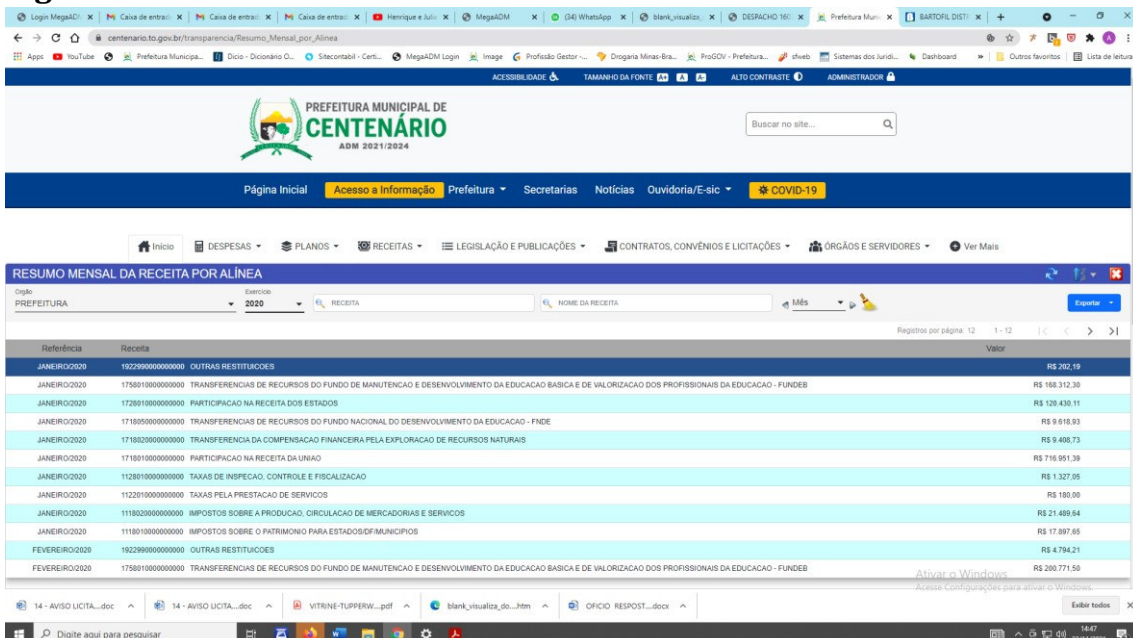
Login MegaADM | Caixa de entrada | Caixa de entrada | Caixa de entrada | Henrique e Julia | MegaADM | (34) WhatsApp | blank_visualiza | DESPACHO 160 | Prefeitura Muni | BARTOFIL DISTR

centenario.to.gov.br/transparencia/Resumo_Mensal_por_Alinea

Apps YouTube Prefeitura Municipa... Dicio - Dicionário O... Sitecontabil - Certi... MegaADM Login Image Profissão Gestor -... Drogaria Minas-Bra... ProGOV - Prefeitura... sfweb Sistemas dos Juridi... Dashboard Outros favoritos Lista de leitura

ACESSIBILIDADE TAMANHO DA FONTE A+ A A- ALTO CONTRASTE ADMINISTRADOR

PREFEITURA MUNICIPAL DE CENTENÁRIO ADM 2021/2024

Buscar no site...

Página Inicial Acesso a Informação Prefeitura Secretarias Notícias Ouvidoria/E-sic COVID-19

Início DESPESAS PLANOS RECEITAS LEGISLAÇÃO E PUBLICAÇÕES CONTRATOS, CONVÊNIOS E LICITAÇÕES ÓRGÃOS E SERVIDORES Ver Mais

RESUMO MENSAL DA RECEITA POR ALÍNEA

Orgão PREFEITURA Exercício 2020 RECEITA NOME DA RECEITA Mês Exportar

Registros por página: 12 1 - 12

| Referência | Receita | Valor |
|---|---|---|
| JANEIRO/2020 | 1922990000000000 OUTRAS RESTITUICOES | R$ 202,19 |
| JANEIRO/2020 | 1758010000000000 TRANSFERENCIAS DE RECURSOS DO FUNDO DE MANUTENCAO E DESENVOLVIMENTO DA EDUCACAO BASICA E DE VALORIZACAO DOS PROFISSIONAIS DA EDUCACAO - FUNDEB | R$ 168.312,30 |
| JANEIRO/2020 | 1728010000000000 PARTICIPACAO NA RECEITA DOS ESTADOS | R$ 128.430,11 |
| JANEIRO/2020 | 1718050000000000 TRANSFERENCIAS DE RECURSOS DO FUNDO NACIONAL DO DESENVOLVIMENTO DA EDUCACAO - FNDE | R$ 9.618,93 |
| JANEIRO/2020 | 1718020000000000 TRANSFERENCIA DA COMPENSACAO FINANCEIRA PELA EXPLORACAO DE RECURSOS NATURAIS | R$ 9.408,73 |
| JANEIRO/2020 | 1718010000000000 PARTICIPACAO NA RECEITA DA UNIAO | R$ 716.951,39 |
| JANEIRO/2020 | 1128010000000000 TAXAS DE INSPECAO, CONTROLE E FISCALIZACAO | R$ 1.327,05 |
| JANEIRO/2020 | 1122010000000000 TAXAS PELA PRESTACAO DE SERVICOS | R$ 180,00 |
| JANEIRO/2020 | 1118020000000000 IMPOSTOS SOBRE A PRODUCAO, CIRCULACAO DE MERCADORIAS E SERVICOS | R$ 21.489,64 |
| JANEIRO/2020 | 1118010000000000 IMPOSTOS SOBRE O PATRIMONIO PARA ESTADOS/DF/MUNICIPIOS | R$ 17.897,65 |
| FEVEREIRO/2020 | 1922990000000000 OUTRAS RESTITUICOES | R$ 4.794,21 |
| FEVEREIRO/2020 | 1758010000000000 TRANSFERENCIAS DE RECURSOS DO FUNDO DE MANUTENCAO E DESENVOLVIMENTO DA EDUCACAO BASICA E DE VALORIZACAO DOS PROFISSIONAIS DA EDUCACAO - FUNDEB | R$ 200.771,50 |

Ativar o Windows
Acesse Configurações para ativar o Windows.

14 - AVISO LICITA....doc 14 - AVISO LICITA....doc VITRINE-TUPPERW....pdf blank_visualiza_do....htm OFICIO RESPOST....docx Exibir todos

Digite aqui para pesquisar 14:47